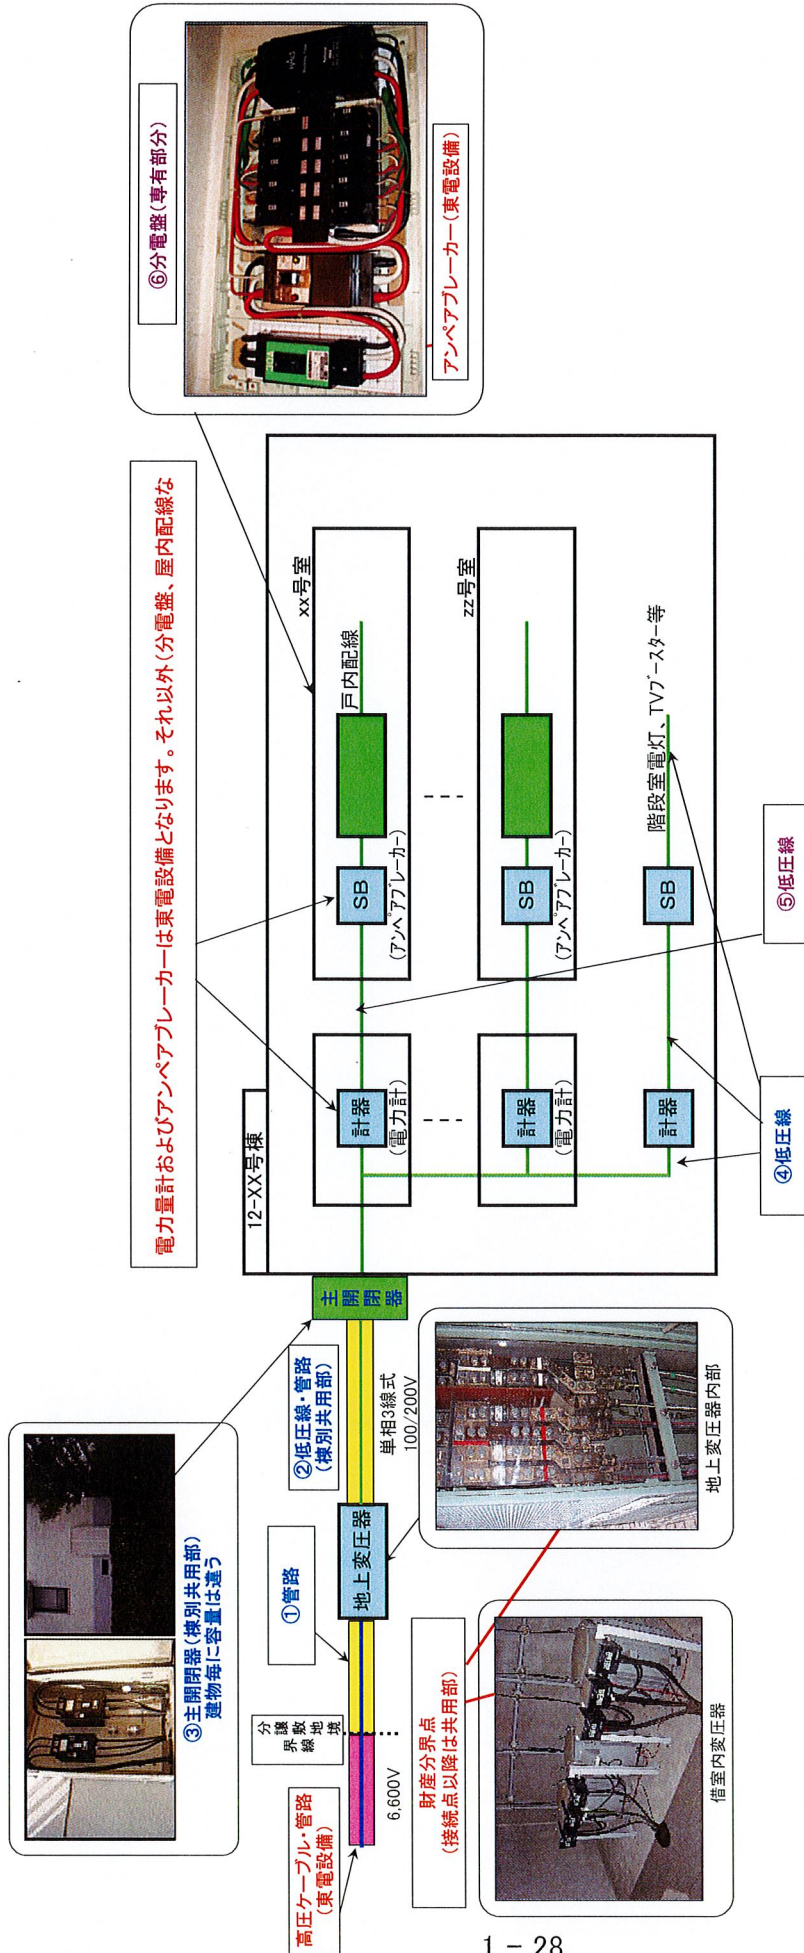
⑥分電盤（専有部分）

アンペアブレーカー（東電設備）

電力量計およびアンペアブレーカーは東電設備となります。それ以外（分電盤、屋内配線な

12-XX号棟

xx号室

計器
（電力計）

SB
（アンペアブレーカー）

戸内配線

zz号室

計器
（電力計）

SB
（アンペアブレーカー）

計器

SB

階段室電灯、TVブースター等

⑤低圧線

④低圧線

③主開閉器（棟別共用部）
建物毎に容量は違う

②低圧線・管路
（棟別共用部）

主開閉器

単相3線式
100/200V

地上変圧器

地上変圧器内部

①管路

分界敷地境線

6,600V

高圧ケーブル・管路
（東電設備）

財産分界点
（接続点以降は共用部）

借室内変圧器

1 − 28